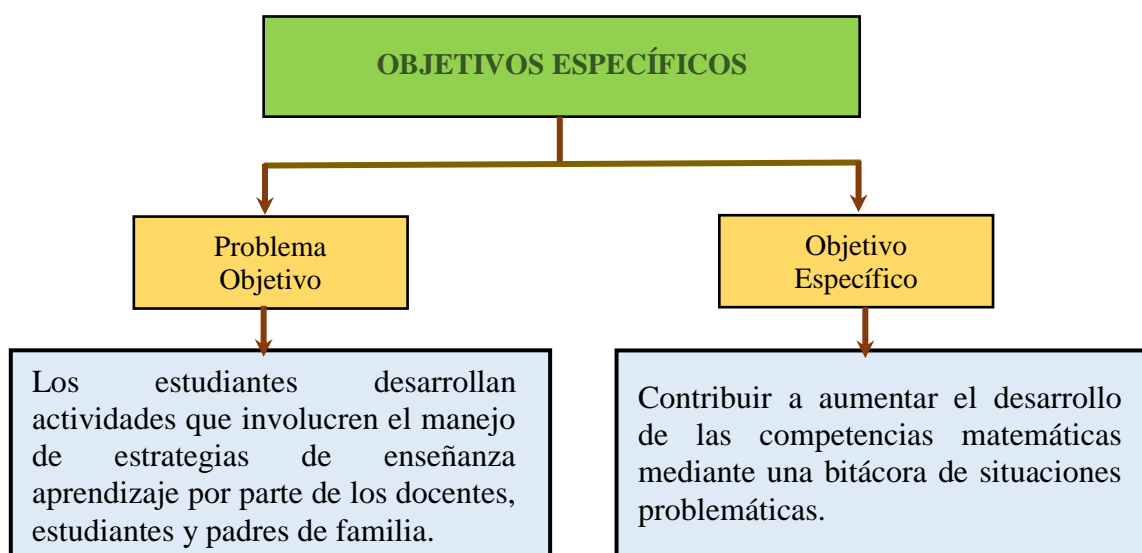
OBJETIVOS ESPECÍFICOS

Problema Objetivo

Objetivo Específico

Los estudiantes desarrollan actividades que involucren el manejo de estrategias de enseñanza aprendizaje por parte de los docentes, estudiantes y padres de familia.

Contribuir a aumentar el desarrollo de las competencias matemáticas mediante una bitácora de situaciones problemáticas.